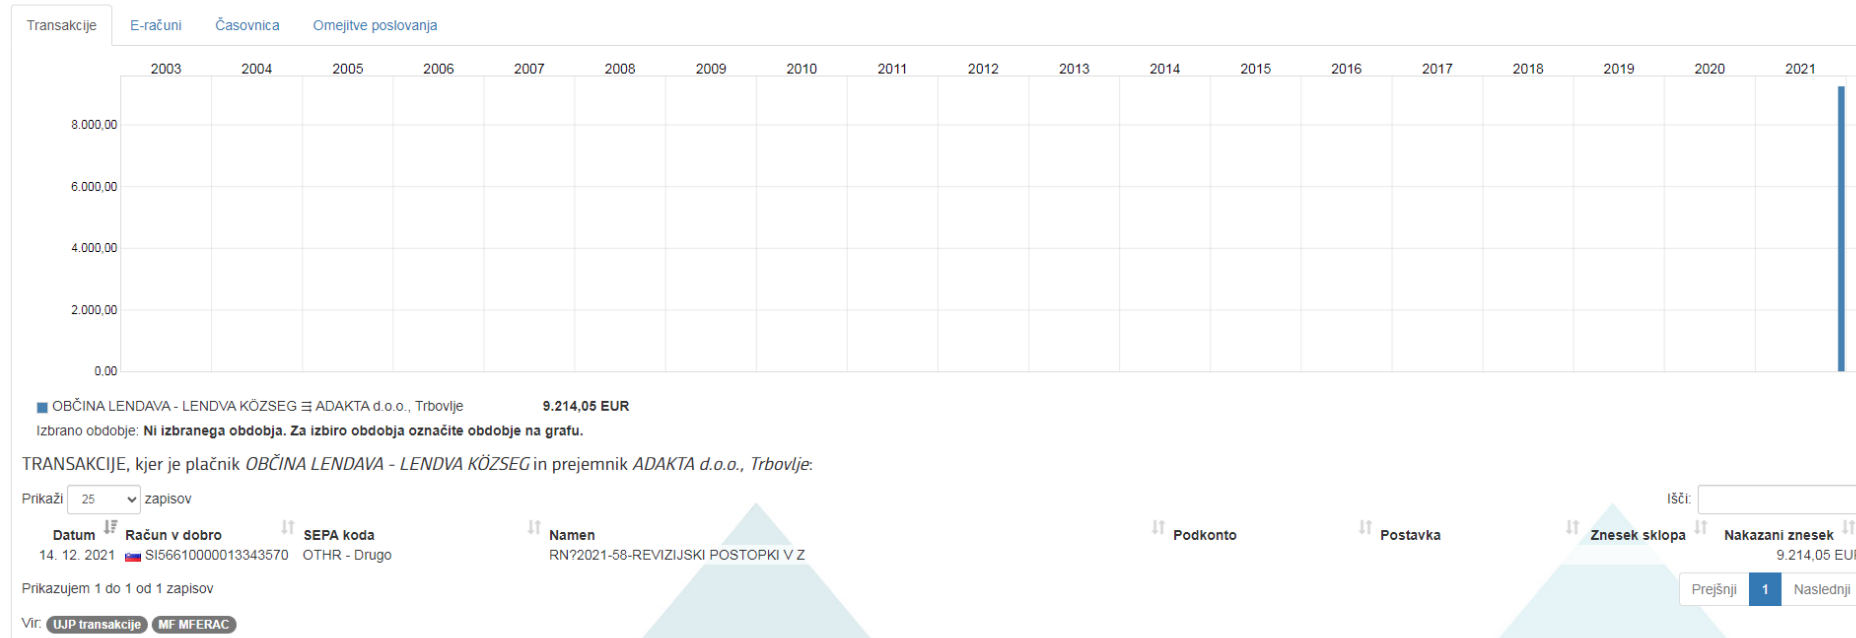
Transakcije E-računi Časovnica Omejitve poslovanja

2003 2004 2005 2006 2007 2008 2009 2010 2011 2012 2013 2014 2015 2016 2017 2018 2019 2020 2021

8.000,00
6.000,00
4.000,00
2.000,00
0.00

OBČINA LENDAVA - LENDVA KÖZSEG ☰ ADAKTA d.o.o., Trbovlje 9.214,05 EUR

Izbrano obdobje: **Ni izbranega obdobja. Za izbiro obdobja označite obdobje na grafu.**

TRANSAKCIJE, kjer je plačnik *OBČINA LENDAVA - LENDVA KÖZSEG* in prejemnik *ADAKTA d.o.o., Trbovlje*:

Prikaži 25 zapisov

Išči:

| Datum | Račun v dobro | SEPA koda | Namen | Podkonto | Postavka | Znesek sklopa | Nakazani znesek |
|---|---|---|---|---|---|---|---|
| 14. 12. 2021 | SI56610000013343570 | OTHR - Drugo | RN?2021-58-REVIZIJSKI POSTOPKI V Z | | | | 9.214,05 EU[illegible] |

Prikazujem 1 do 1 od 1 zapisov

Prejšnji 1 Naslednji

Vir: UJP transakcije MF MFERAC